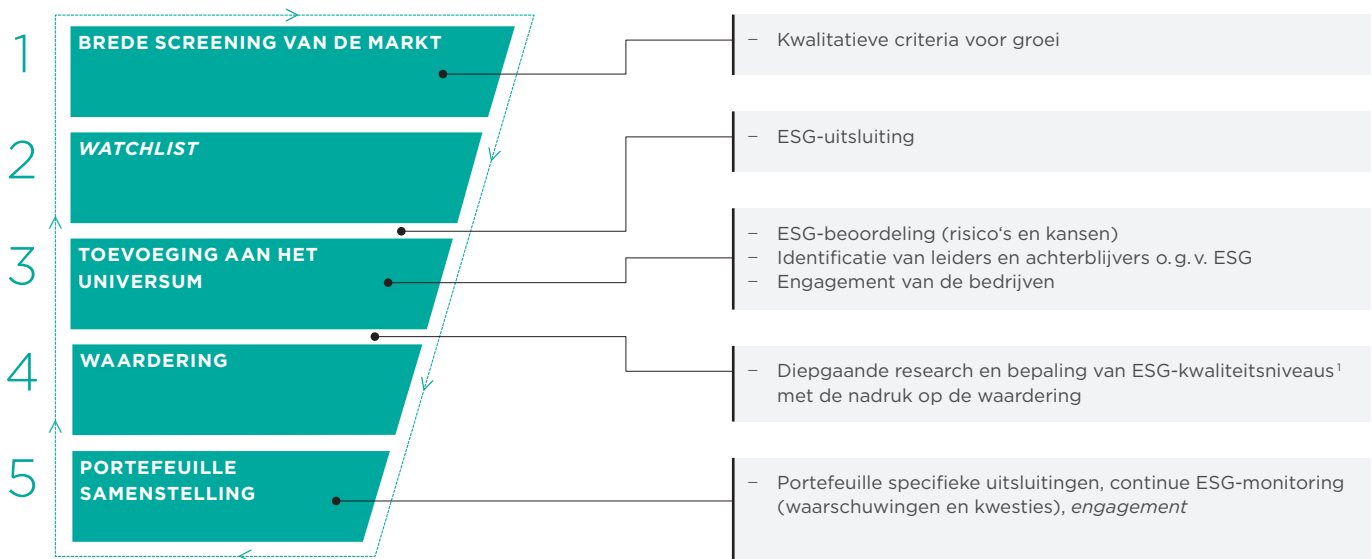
1 BREDE SCREENING VAN DE MARKT

2 *WATCHLIST*

3 TOEVOEGING AAN HET UNIVERSUM

4 WAARDERING

5 PORTEFEUILLE SAMENSTELLING

– Kwalitatieve criteria voor groei

– ESG-uitsluiting

– ESG-beoordeling (risico‘s en kansen)
– Identificatie van leiders en achterblijvers o.g.v. ESG
– Engagement van de bedrijven

– Diepgaande research en bepaling van ESG-kwaliteitsniveaus$^1$ met de nadruk op de waardering

– Portefeuille specifieke uitsluitingen, continue ESG-monitoring (waarschuwingen en kwesties), *engagement*